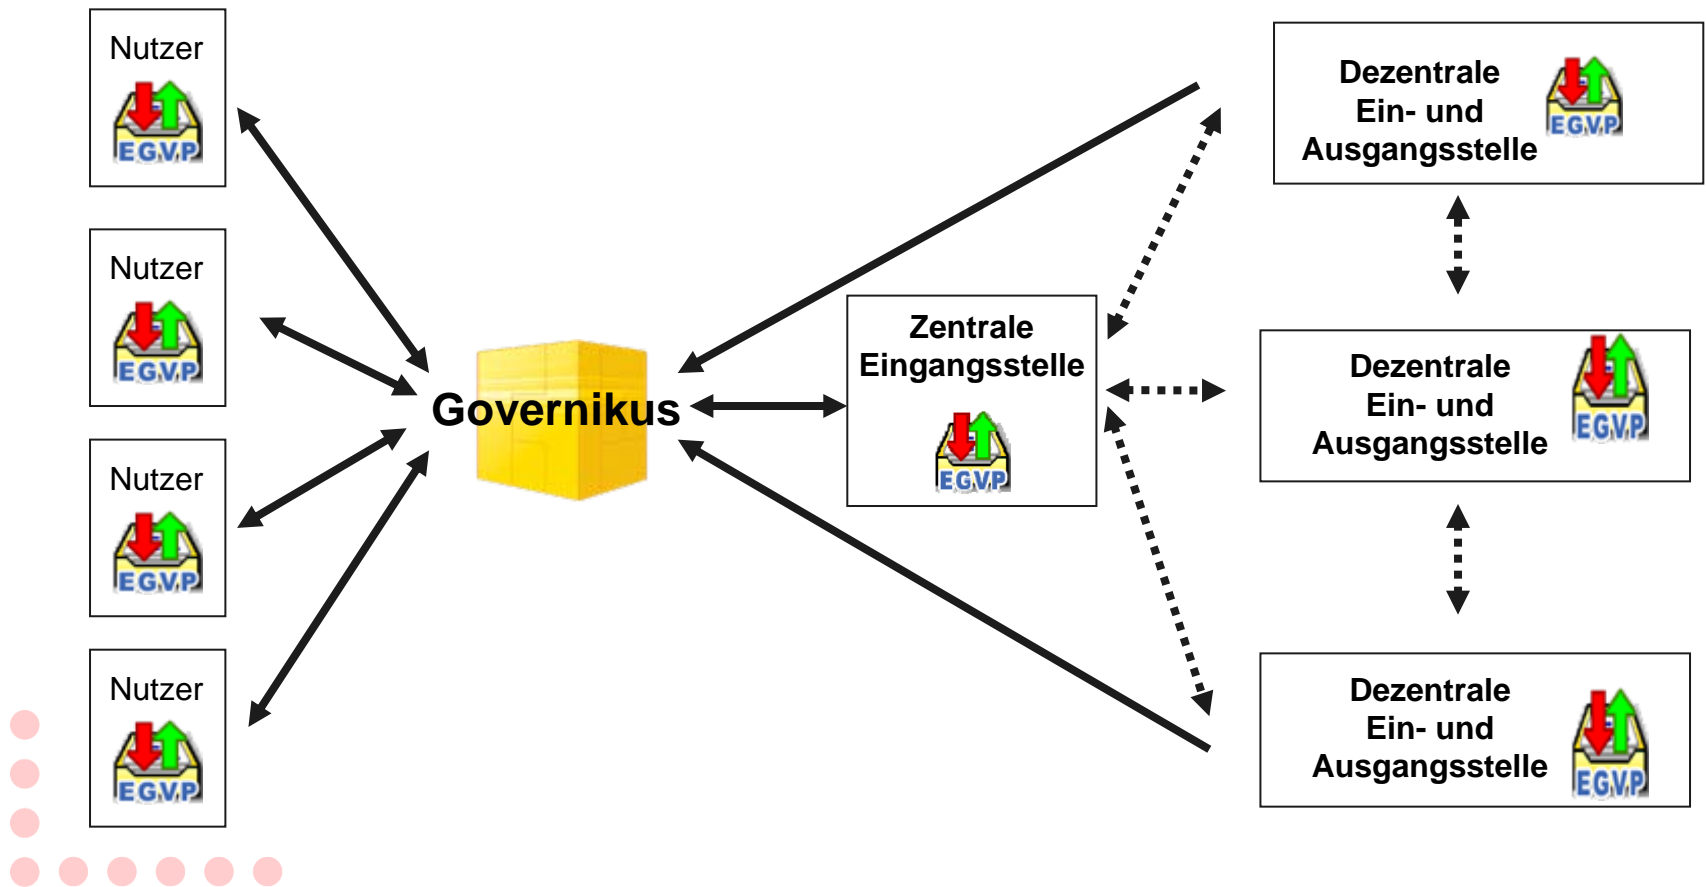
Nutzer

EGVP

Nutzer

EGVP

Nutzer

EGVP

Nutzer

EGVP

Governikus

Zentrale Eingangsstelle

EGVP

Dezentrale Ein- und Ausgangsstelle

EGVP

Dezentrale Ein- und Ausgangsstelle

EGVP

Dezentrale Ein- und Ausgangsstelle

EGVP